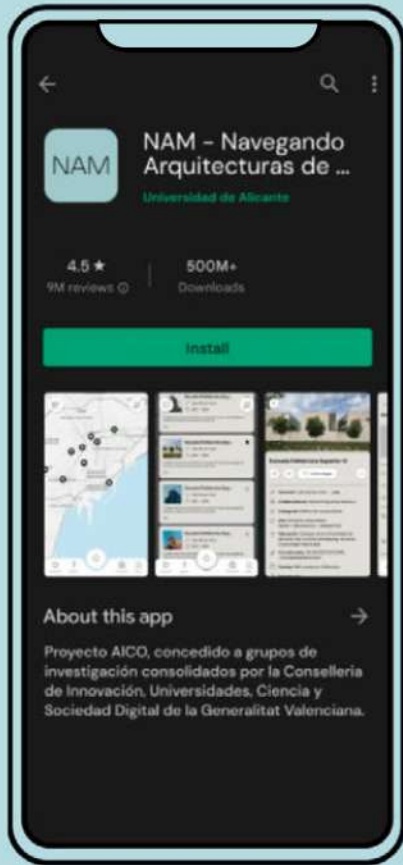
NAM

NAM - Navegando Arquitecturas de ...

Universidad de Alicante

4.5 ★
9M reviews ⓘ

500M+
Downloads

Install

About this app →

Proyecto AICO, concedido a grupos de investigación consolidados por la Conselleria de Innovación, Universidades, Ciencia y Sociedad Digital de la Generalitat Valenciana.